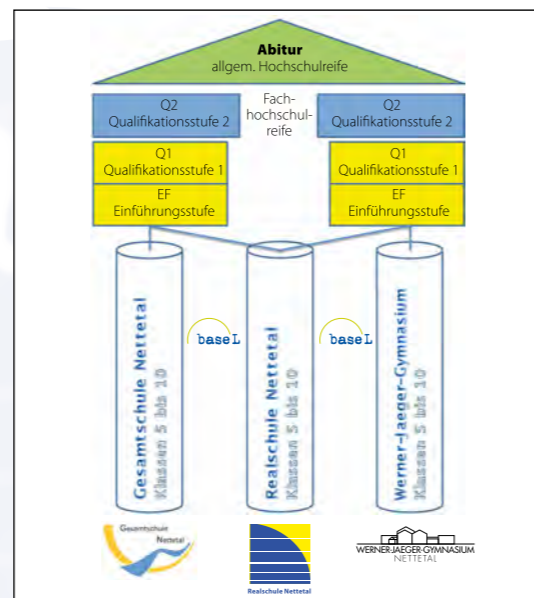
Abitur
allgem. Hochschulreife

Q2
Qualifikationsstufe 2

Fachhochschulreife

Q2
Qualifikationsstufe 2

Q1
Qualifikationsstufe 1

EF
Einführungsstufe

Q1
Qualifikationsstufe 1

EF
Einführungsstufe

Gesamtschule Nettetal
Klassen 5 bis 10

baseL

Realschule Nettetal
Klassen 5 bis 10

baseL

Werner-Jaeger-Gymnasium
Klassen 5 bis 10

Gesamtschule Nettetal

Realschule Nettetal

WERNER-JAEGER-GYMNASIUM
NETTETAL